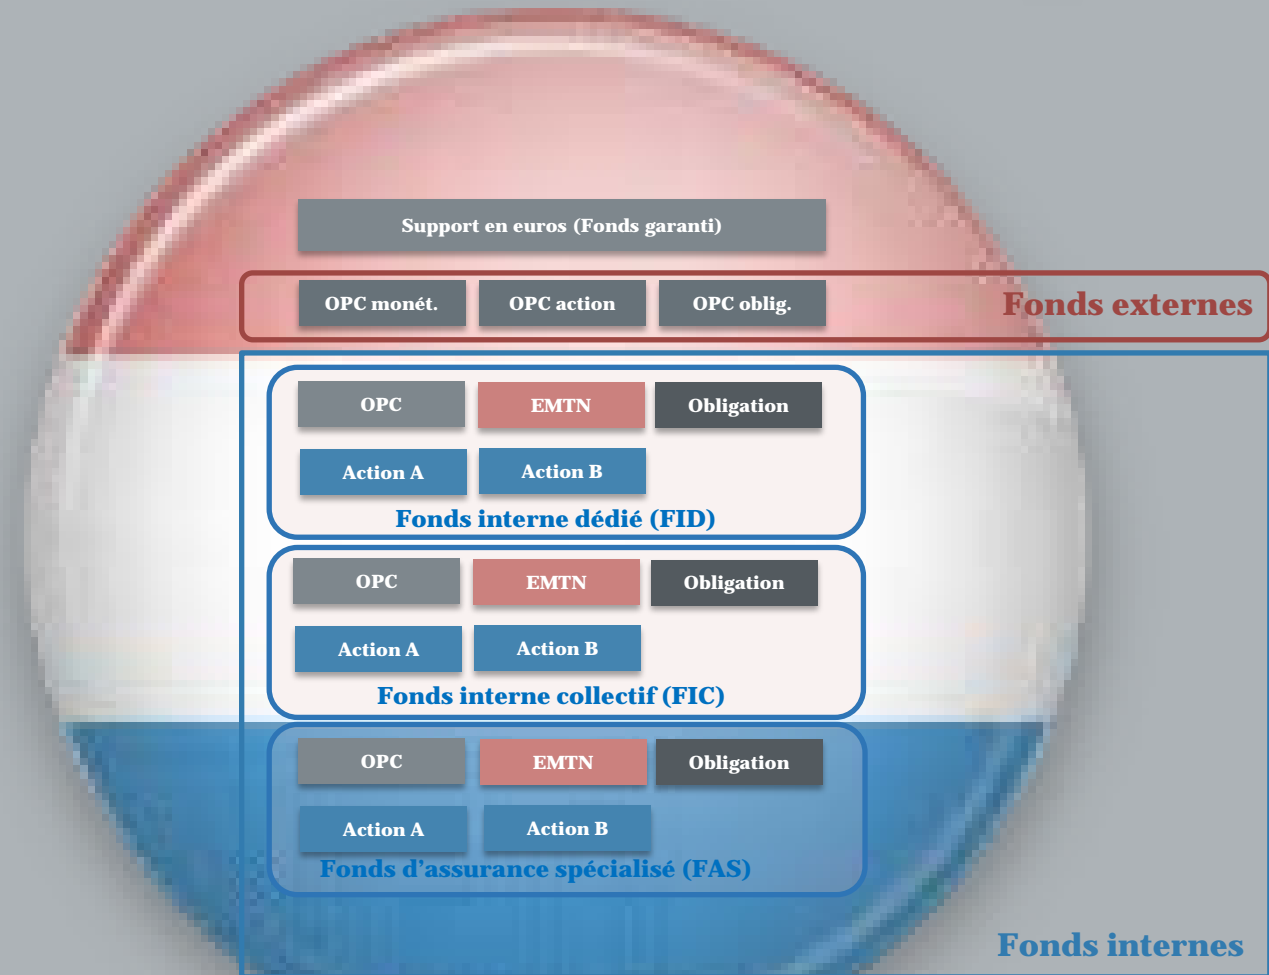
Support en euros (Fonds garanti)

OPC monét.
OPC action
OPC oblig.
Fonds externes

OPC
EMTN
Obligation
Action A
Action B
Fonds interne dédié (FID)

OPC
EMTN
Obligation
Action A
Action B
Fonds interne collectif (FIC)

OPC
EMTN
Obligation
Action A
Action B
Fonds d'assurance spécialisé (FAS)

Fonds internes